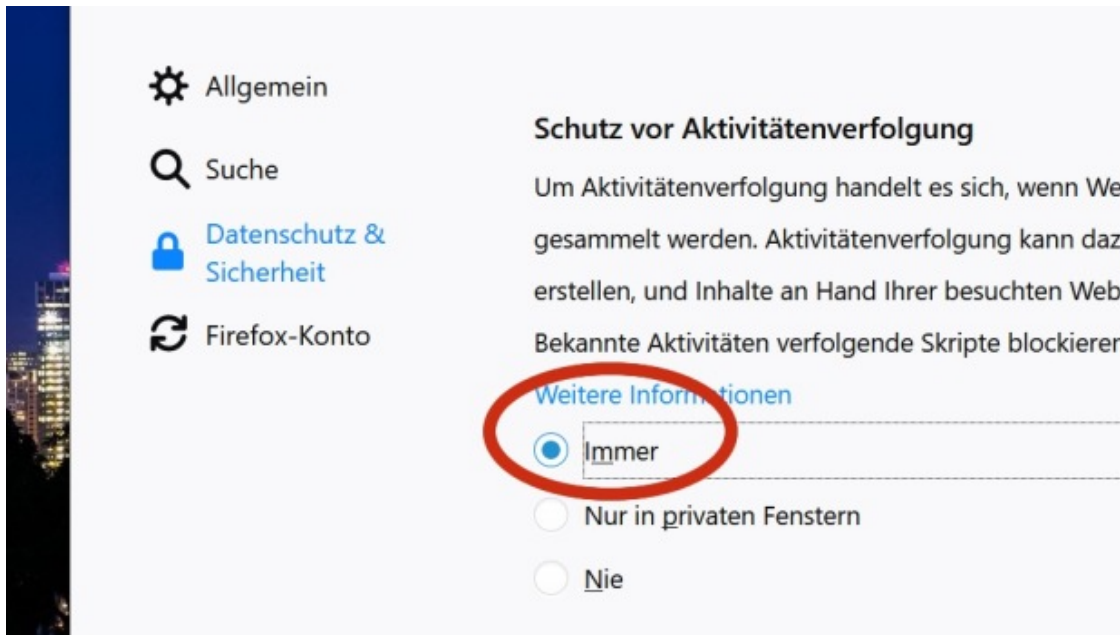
Allgemein

Suche

Datenschutz & Sicherheit

Firefox-Konto

Schutz vor Aktivitätenverfolgung

Um Aktivitätenverfolgung handelt es sich, wenn We gesammelt werden. Aktivitätenverfolgung kann daz erstellen, und Inhalte an Hand Ihrer besuchten Web Bekannte Aktivitäten verfolgende Skripte blockierer

Weitere Informationen

Immer

Nur in privaten Fenstern

Nie